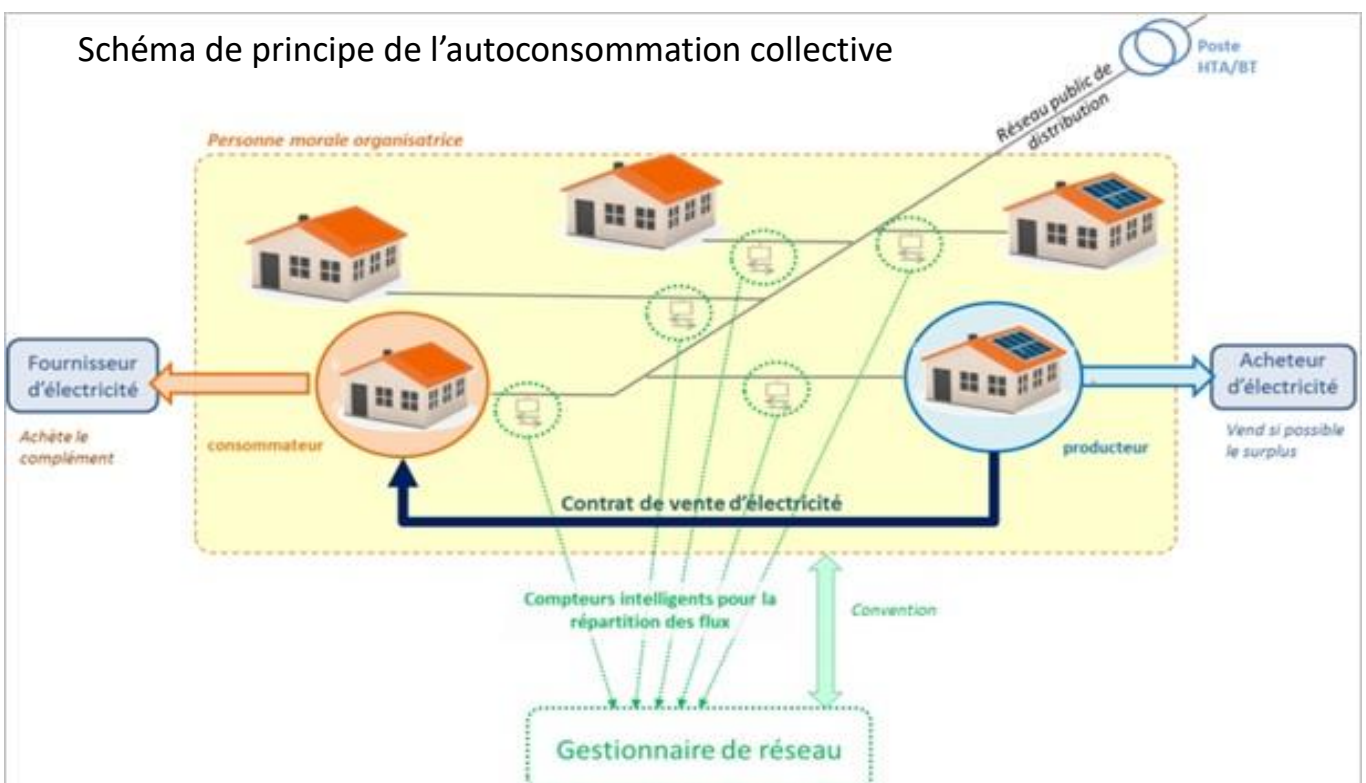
Schéma de principe de l'autoconsommation collective

Poste HTA/BT

Réseau public de distribution

Personne morale organisatrice

Fournisseur d'électricité

Achète le complément

consommateur

producteur

Acheteur d'électricité

Vend si possible le surplus

Contrat de vente d'électricité

Compteurs intelligents pour la répartition des flux

Convention

Gestionnaire de réseau